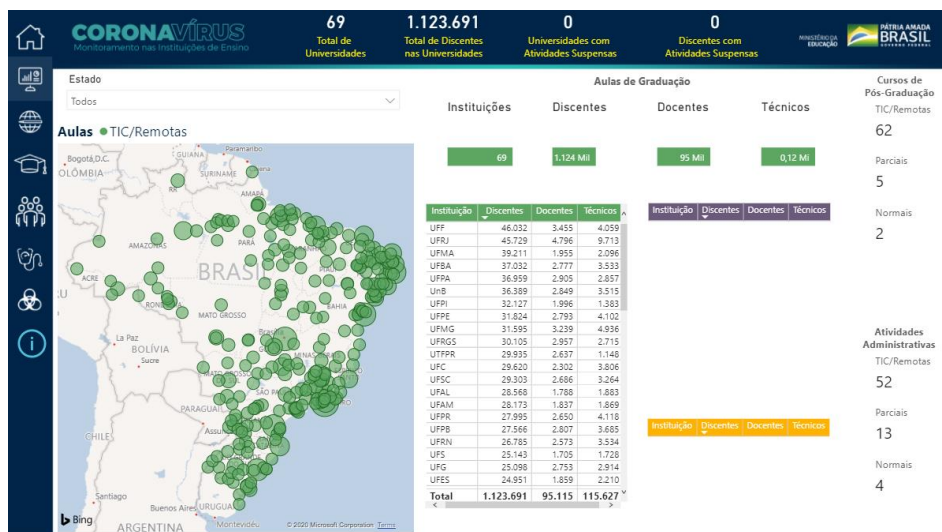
CORONAVÍRUS
Monitoramento nas Instituições de Ensino

69
Total de Universidades

1.123.691
Total de Discentes nas Universidades

0
Universidades com Atividades Suspensas

0
Discentes com Atividades Suspensas

MINISTÉRIO DA EDUCAÇÃO

PÁTRIA AMADA BRASIL GOVERNO FEDERAL

Estado
Todos

Aulas ● TIC/Remotas

Bogotá D.C.
COLÔMBIA
GUIANA
Paramaribo
SURINAME
AMAPÁ
AMAZONAS
PARÁ
ACRE
BRASIL
PIAUÍ
RONDÔNIA
MATO GROSSO
BAHIA
La Paz
BOLÍVIA
Sucre
Brasília
MINAS GERAIS
MATO GROSSO
SÃO PAULO
PARAGUAI
Assunção
CHILE
Santiago
Buenos Aires
URUGUAI
Montevidéu
ARGENTINA
Bing
© 2020 Microsoft Corporation Terms

Aulas de Graduação

Instituições
Discentes
Docentes
Técnicos

69
1.124 Mil
95 Mil
0,12 Mi

| Instituição | Discentes | Docentes | Técnicos |
|---|---|---|---|
| UFF | 46.032 | 3.455 | 4.059 |
| UFRJ | 45.729 | 4.796 | 9.713 |
| UFMA | 39.211 | 1.955 | 2.096 |
| UFBA | 37.032 | 2.777 | 3.533 |
| UFPA | 36.959 | 2.905 | 2.857 |
| UnB | 36.389 | 2.849 | 3.515 |
| UFPI | 32.127 | 1.996 | 1.383 |
| UFPE | 31.824 | 2.793 | 4.102 |
| UFMG | 31.595 | 3.239 | 4.936 |
| UFRGS | 30.105 | 2.957 | 2.715 |
| UTFPR | 29.935 | 2.637 | 1.148 |
| UFC | 29.620 | 2.302 | 3.806 |
| UFSC | 29.303 | 2.686 | 3.264 |
| UFAL | 28.568 | 1.788 | 1.883 |
| UFAM | 28.173 | 1.837 | 1.869 |
| UFPR | 27.995 | 2.650 | 4.118 |
| UFPB | 27.566 | 2.807 | 3.685 |
| UFRN | 26.785 | 2.573 | 3.534 |
| UFS | 25.143 | 1.705 | 1.728 |
| UFG | 25.098 | 2.753 | 2.914 |
| UFES | 24.951 | 1.859 | 2.210 |
| Total | 1.123.691 | 95.115 | 115.627 |

| Instituição | Discentes | Docentes | Técnicos |
|---|---|---|---|

| Instituição | Discentes | Docentes | Técnicos |
|---|---|---|---|

Cursos de Pós-Graduação
TIC/Remotas
62
Parciais
5
Normais
2

Atividades Administrativas
TIC/Remotas
52
Parciais
13
Normais
4